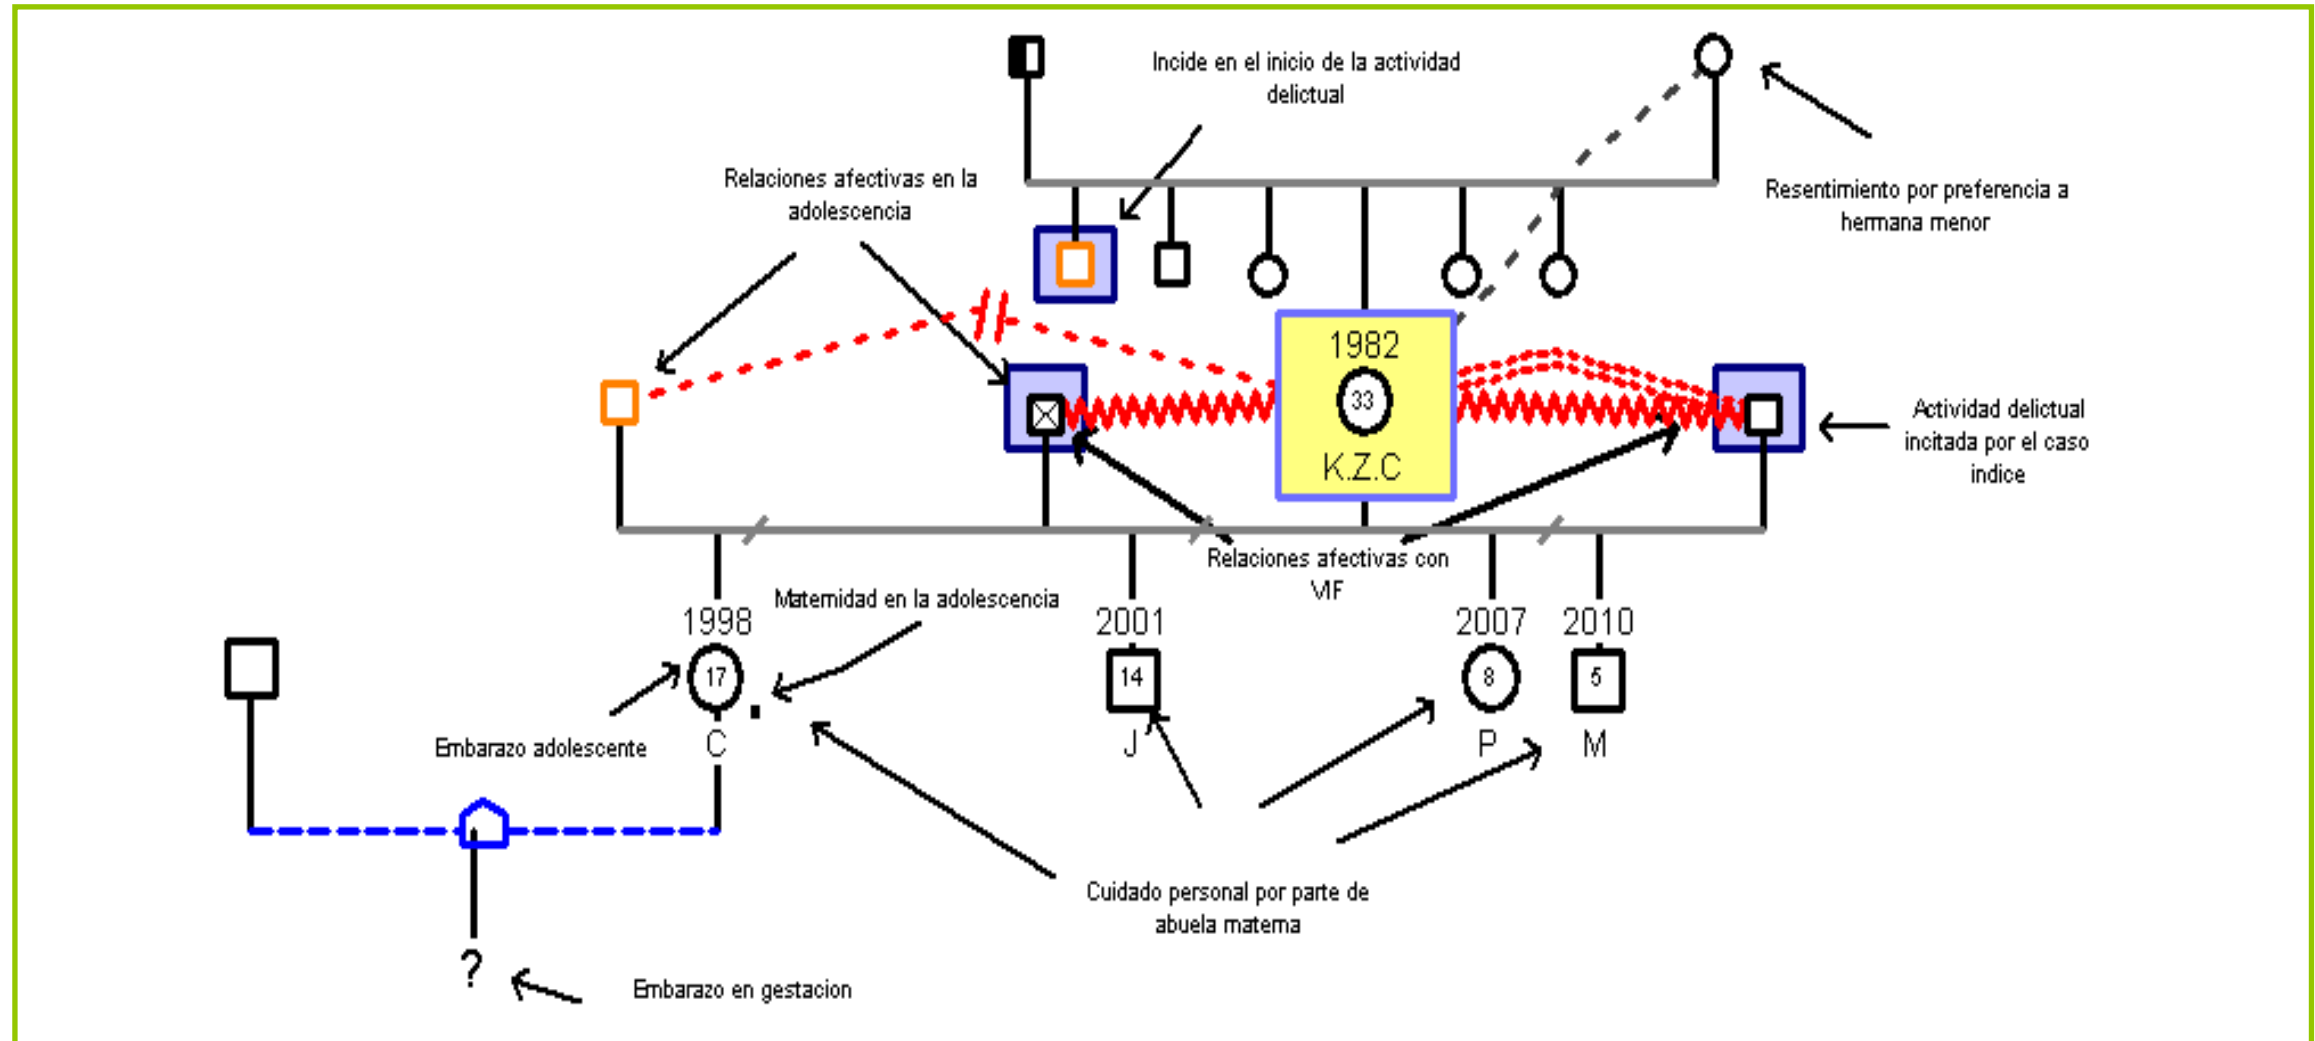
Incide en el inicio de la actividad delictual

Resentimiento por preferencia a hermana menor

Relaciones afectivas en la adolescencia

1982
33
K.Z.C

Actividad delictual incitada por el caso indice

Relaciones afectivas con VIF

Maternidad en la adolescencia

1998
17
C

2001
14
J

2007
8
P

2010
5
M

Embarazo adolescente

Cuidado personal por parte de abuela materna

?

Embarazo en gestacion